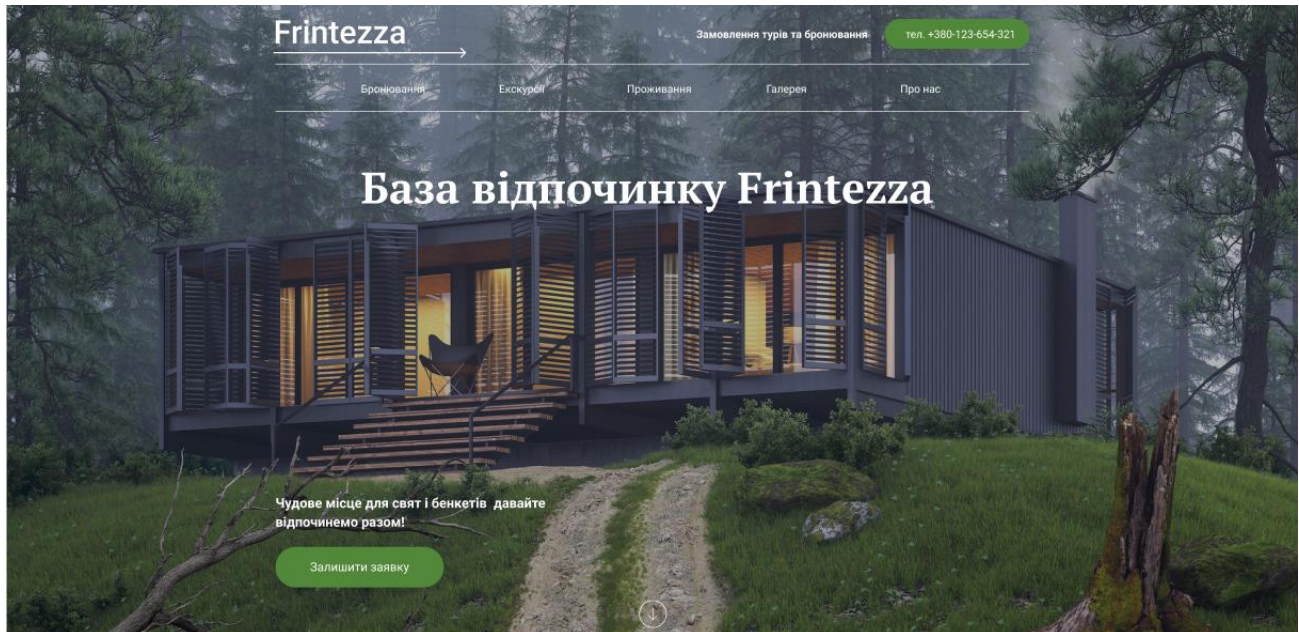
Frintezza

Замовлення турів та бронювання

тел. +380-123-654-321

Бронювання Екскурсії Проживання Галерея Про нас

База відпочинку Frintezza

Чудове місце для свят і бенкетів давайте відпочинемо разом!

Залишити заявку